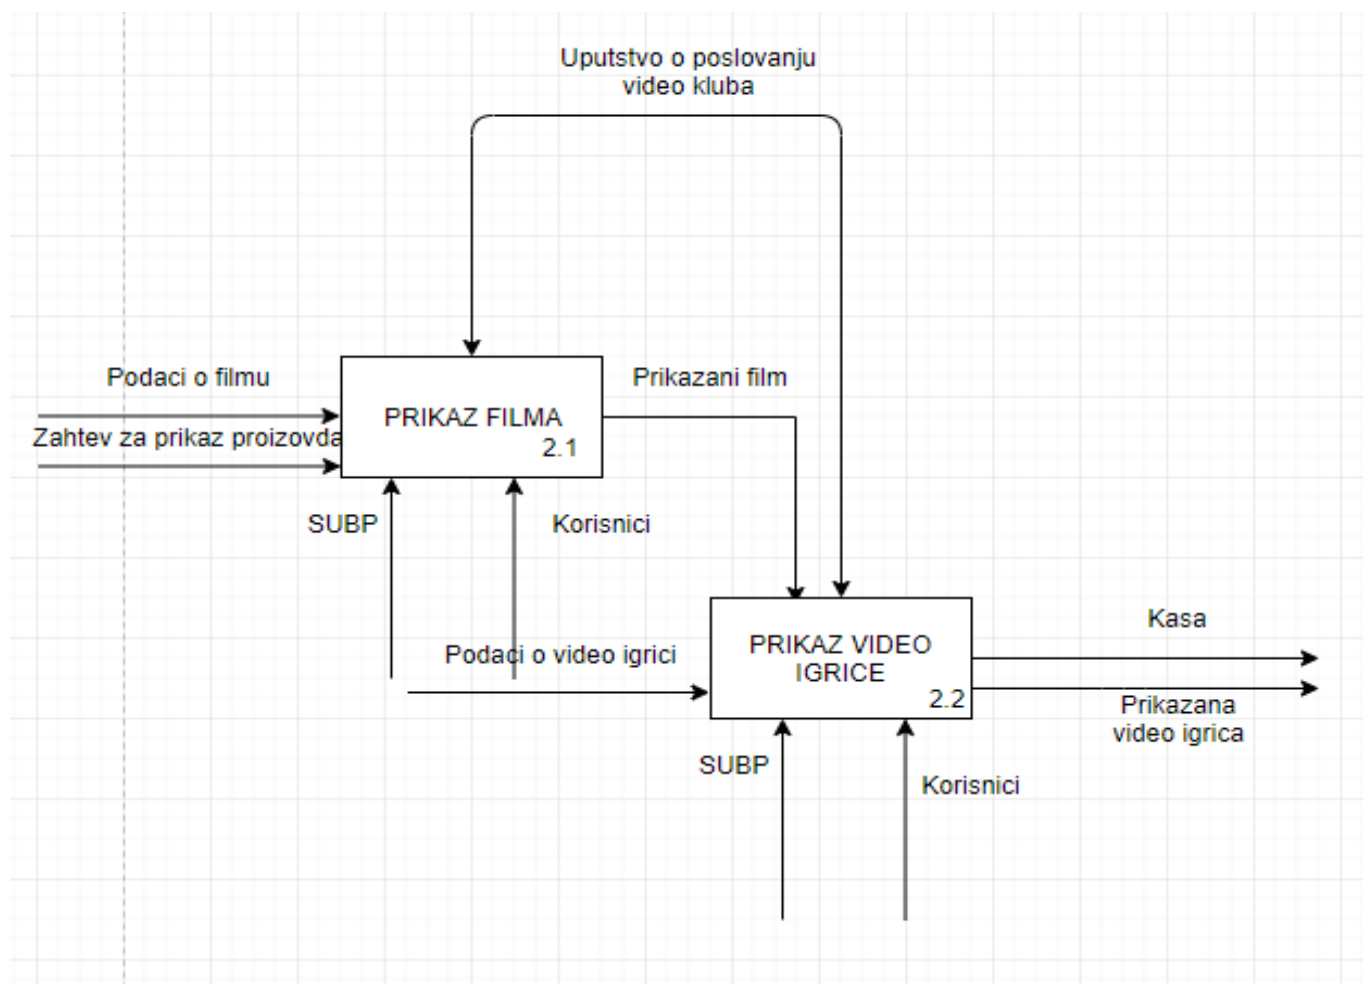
Uputstvo o poslovanju video kluba

Podaci o filmu

Zahtev za prikaz proizovda

PRIKAZ FILMA
2.1

Prikazani film

SUBP

Korisnici

Podaci o video igrici

PRIKAZ VIDEO IGRICE
2.2

Kasa

Prikazana video igrica

SUBP

Korisnici